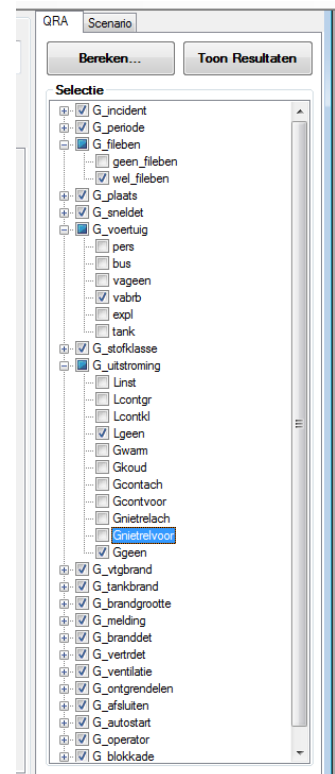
QRA Scenario

Bereken...

Toon Resultaten

Selectie

G_incident
G_periode
G_fileben
geen_fileben
wel_fileben
G_plaats
G_sneldet
G_voertuig
pers
bus
vageen
vabrb
expl
tank
G_stofklasse
G_uitstroming
Linst
Lcontgr
Lcontkl
Lgeen
Gwarm
Gkoud
Gcontach
Gcontvoor
Gnietrelach
Gnietrelvoor
Ggeen
G_vtgbrand
G_tankbrand
G_brandgrootte
G_melding
G_branddet
G_vertrdet
G_ventilatie
G_ontgrendelen
G_afsluiten
G_autostart
G_operator
G_blokkade